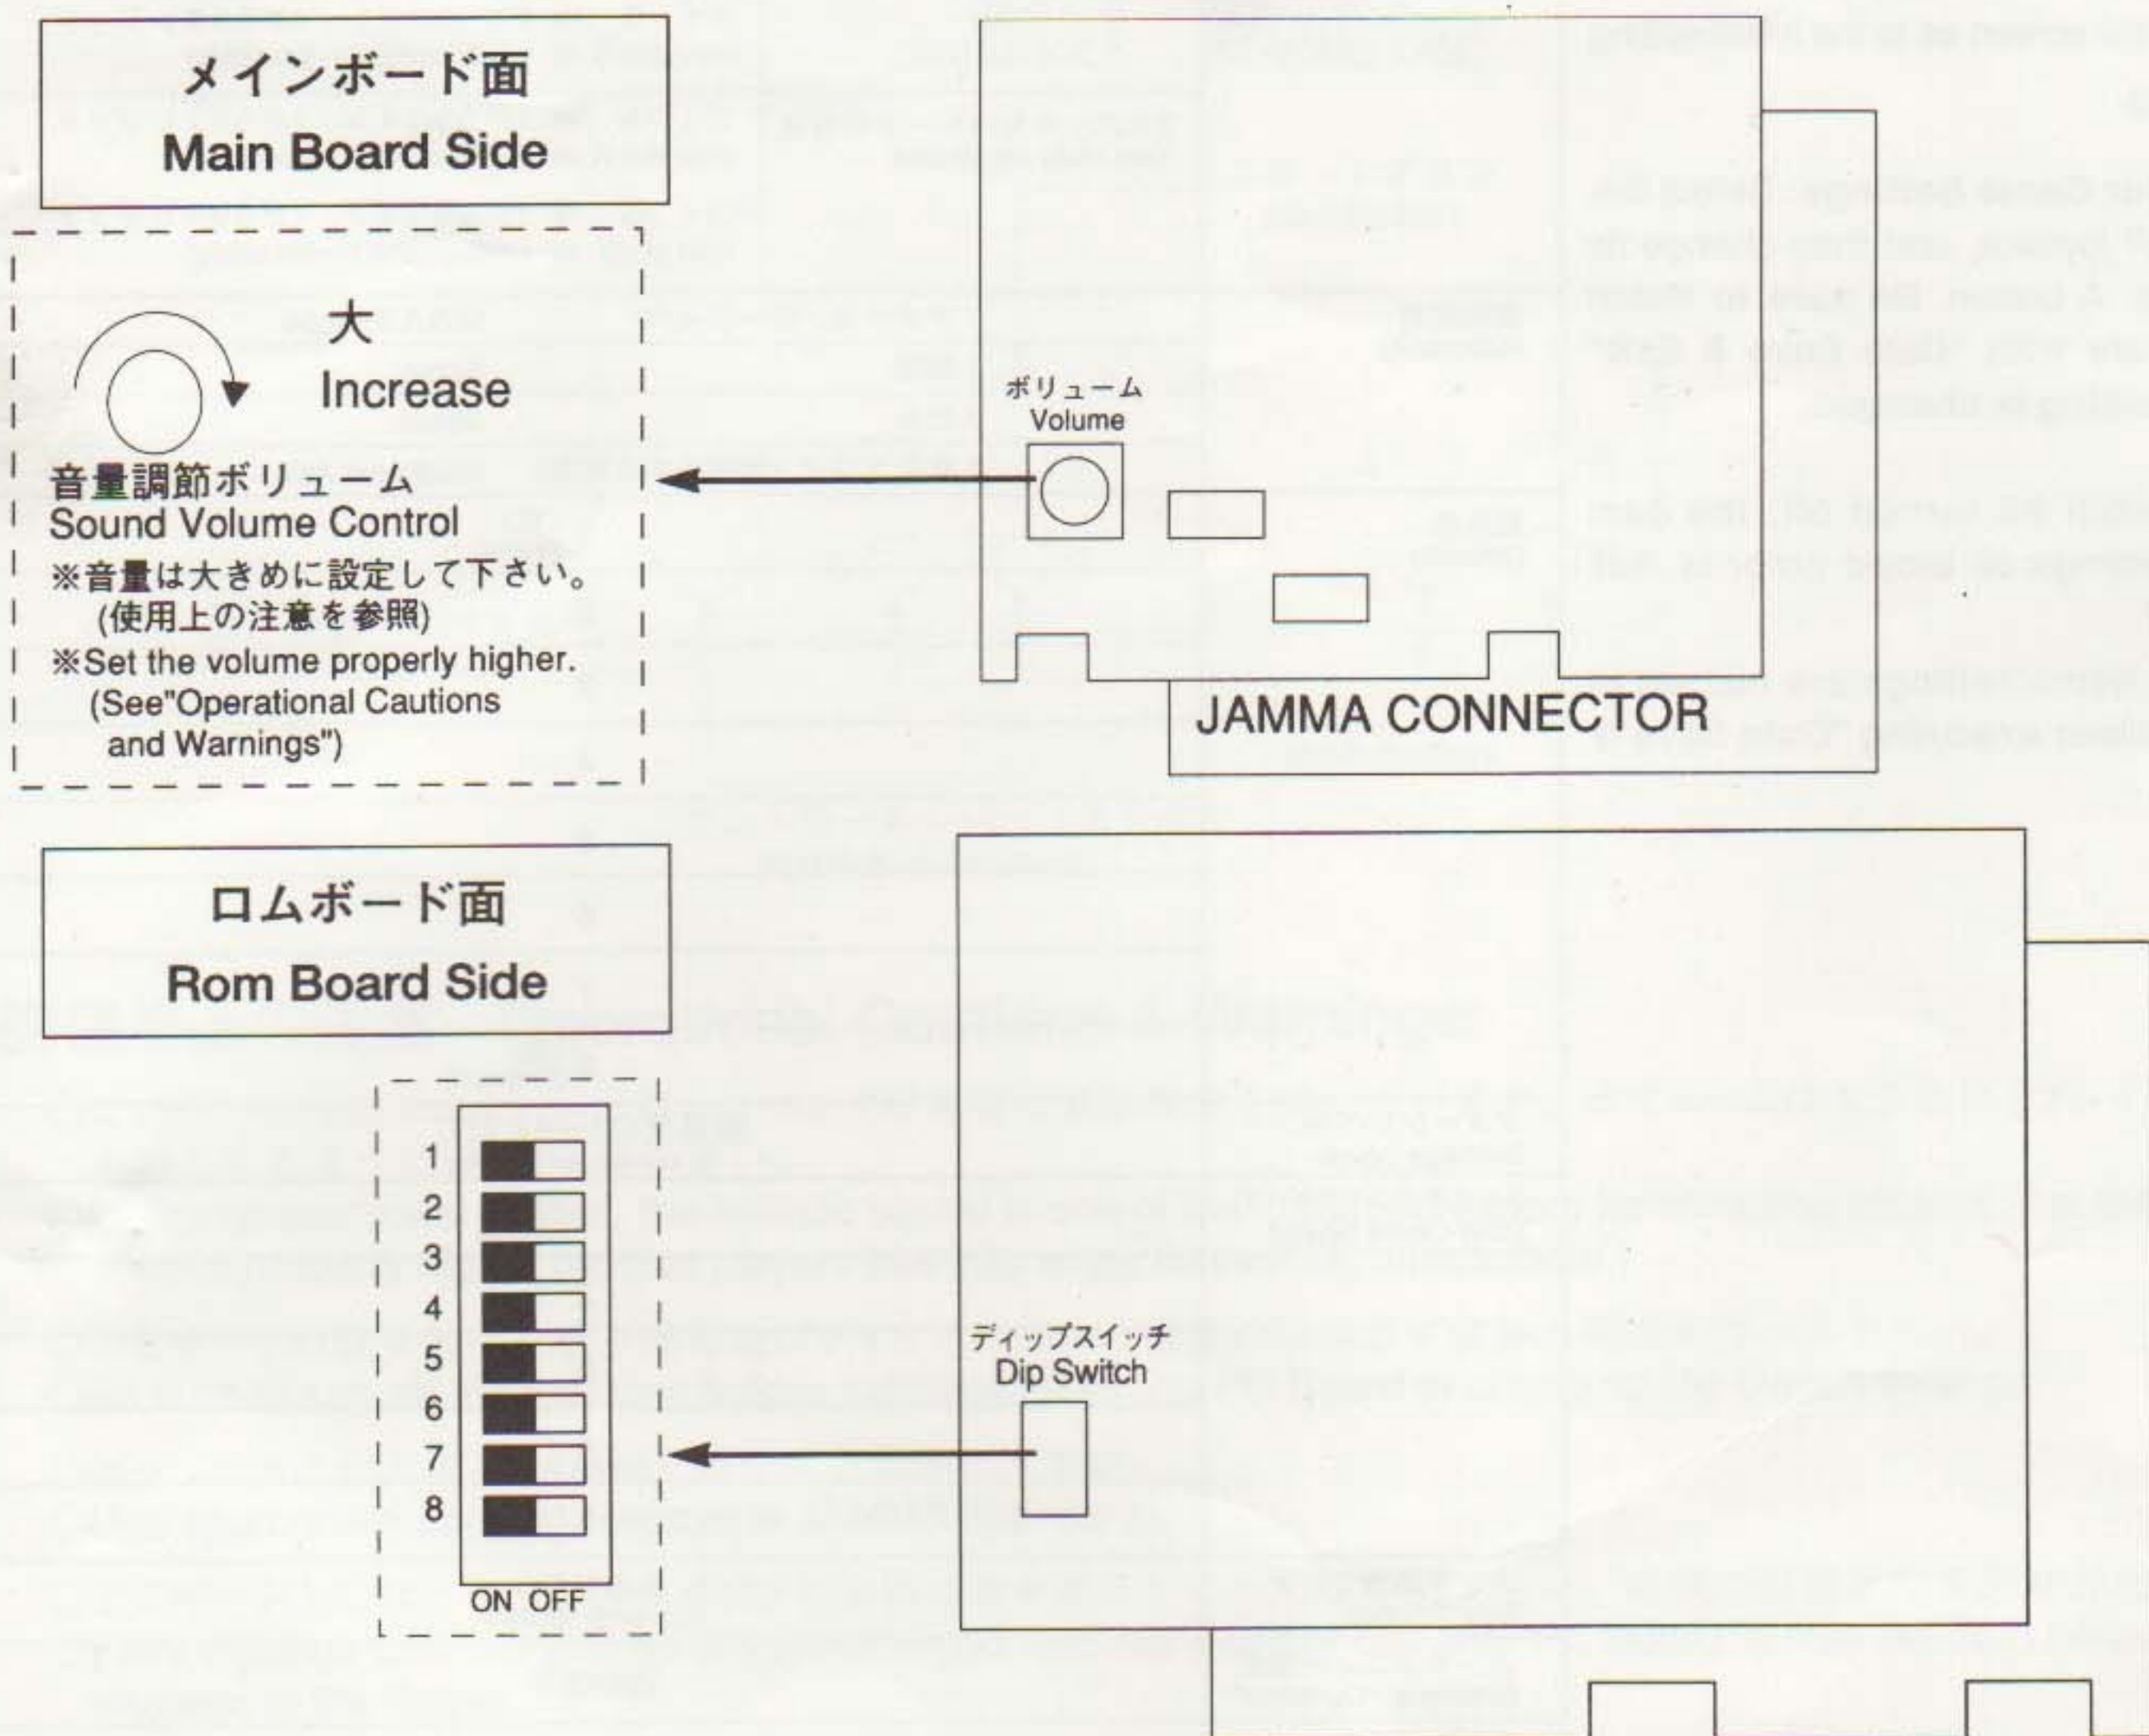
メインボード面
Main Board Side

大
Increase

音量調節ボリューム
Sound Volume Control
※音量は大きめに設定して下さい。
(使用上の注意を参照)
※Set the volume properly higher.
(See"Operational Cautions and Warnings")

ボリューム
Volume

JAMMA CONNECTOR

ロムボード面
Rom Board Side

1
2
3
4
5
6
7
8
ON OFF

ディップスイッチ
Dip Switch